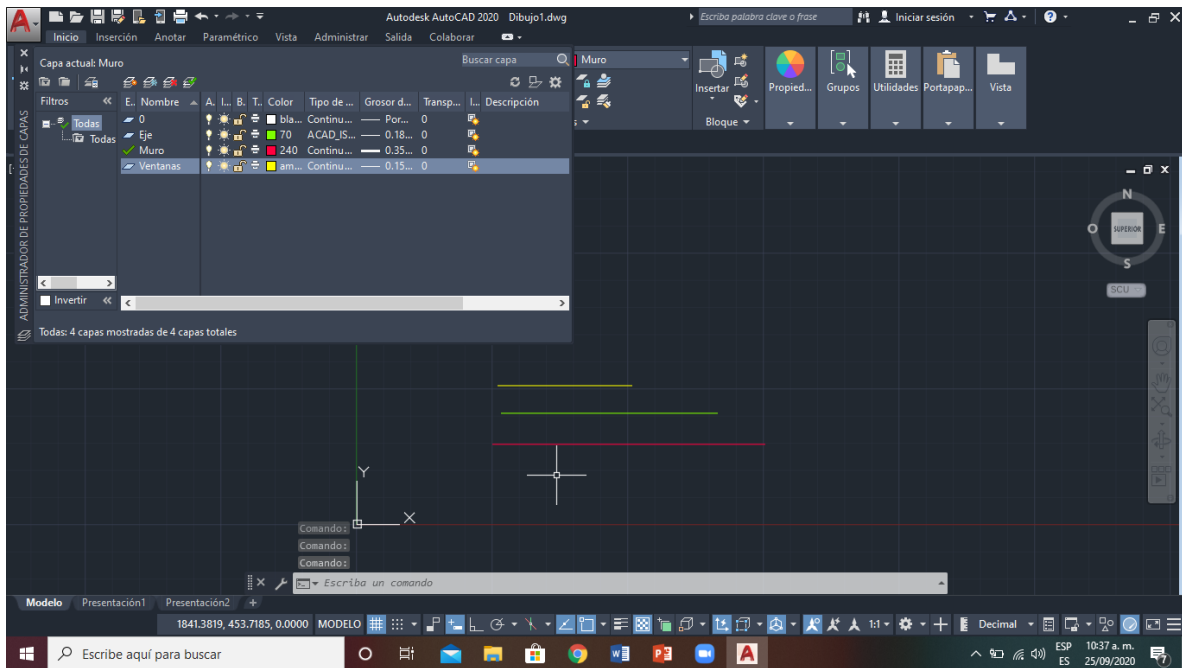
Autodesk AutoCAD 2020 Dibujo1.dwg
Escriba palabra clave o frase
Iniciar sesión
Inicio Inserción Anotar Paramétrico Vista Administrar Salida Colaborar
Capa actual: Muro
Buscar capa
Muro
Insertar
Bloque
Propied...
Grupos
Utilidades
Portapap...
Vista
Filtros
Todas
Todas
E.. Nombre A.. I... B.. T.. Color Tipo de ... Grosor d... Transp... I... Descripción

| Nombre | Color | Tipo de ... | Grosor d... | Transp... |
|---|---|---|---|---|
| 0 | bla... | Continu... | Por... | 0 |
| Eje | 70 | ACAD_IS... | 0.18... | 0 |
| Muro | 240 | Continu... | 0.35... | 0 |
| Ventanas | am... | Continu... | 0.15... | 0 |

Invertir
Todas: 4 capas mostradas de 4 capas totales
ADMINISTRADOR DE PROPIEDADES DE CAPAS
N
O
SUPERIOR
E
S
SCU
Y
X
Comando:
Comando:
Comando:
Escriba un comando
Modelo Presentación1 Presentación2 +
1841.3819, 453.7185, 0.0000 MODELO
1:1
Decimal
Escribe aquí para buscar
ESP ES
10:37 a. m.
25/09/2020